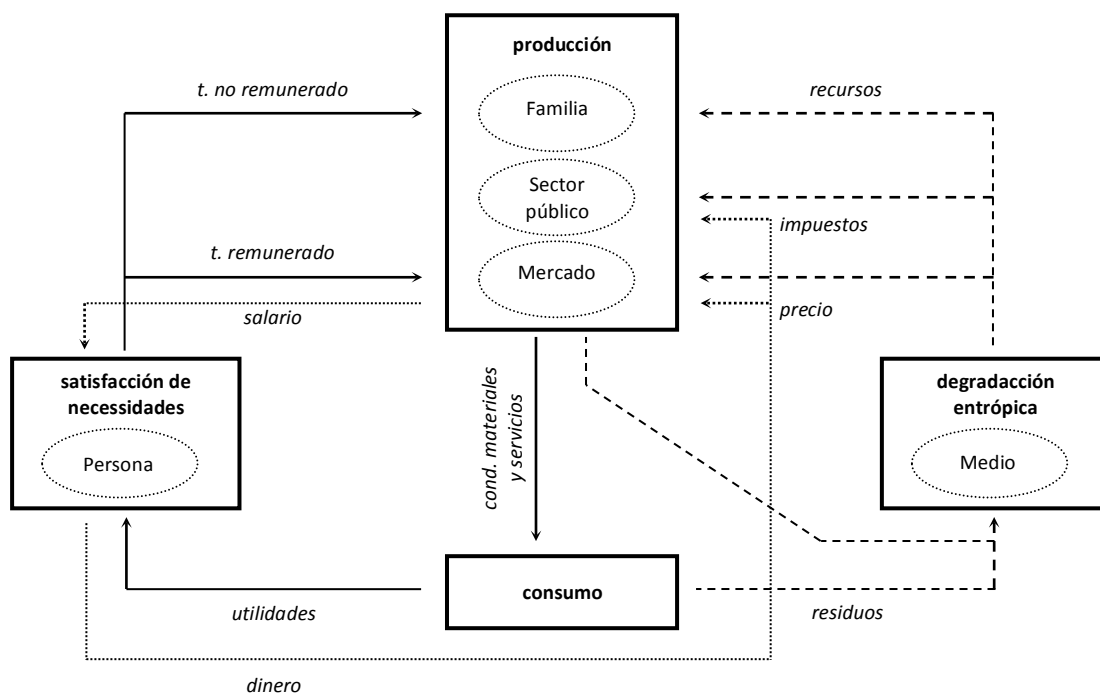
producción

t. no remunerado

recursos

Familia

Sector público

impuestos

t. remunerado

Mercado

precio

salario

satisfacción de necessidades

Persona

cond. materiales y servicios

degradacción entrópica

Medio

consumo

utilidades

residuos

dinero